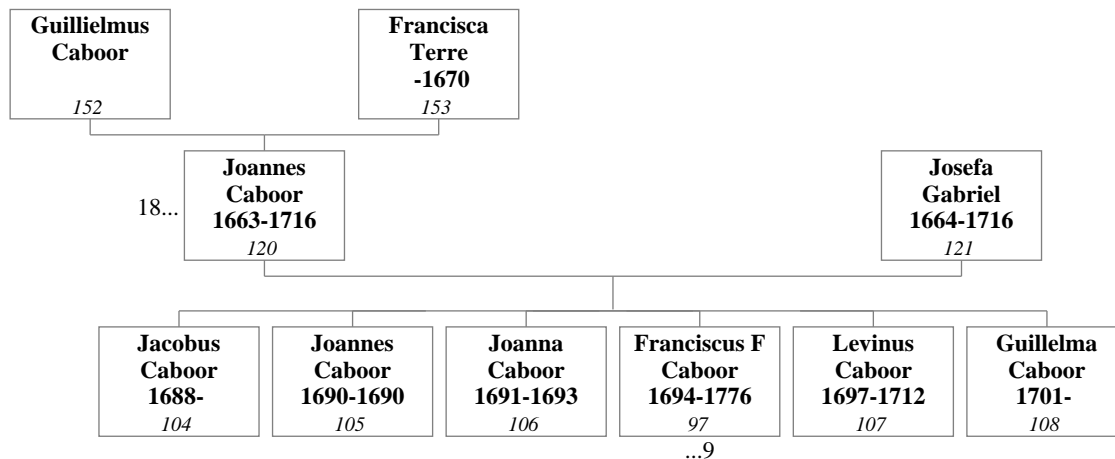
Guillielmus Caboor
152

Francisca Terre -1670
153

18...

Joannes Caboor 1663-1716
120

Josefa Gabriel 1664-1716
121

Jacobus Caboor 1688-
104

Joannes Caboor 1690-1690
105

Joanna Caboor 1691-1693
106

Franciscus F Caboor 1694-1776
97

...9

Levinus Caboor 1697-1712
107

Guillelma Caboor 1701-
108